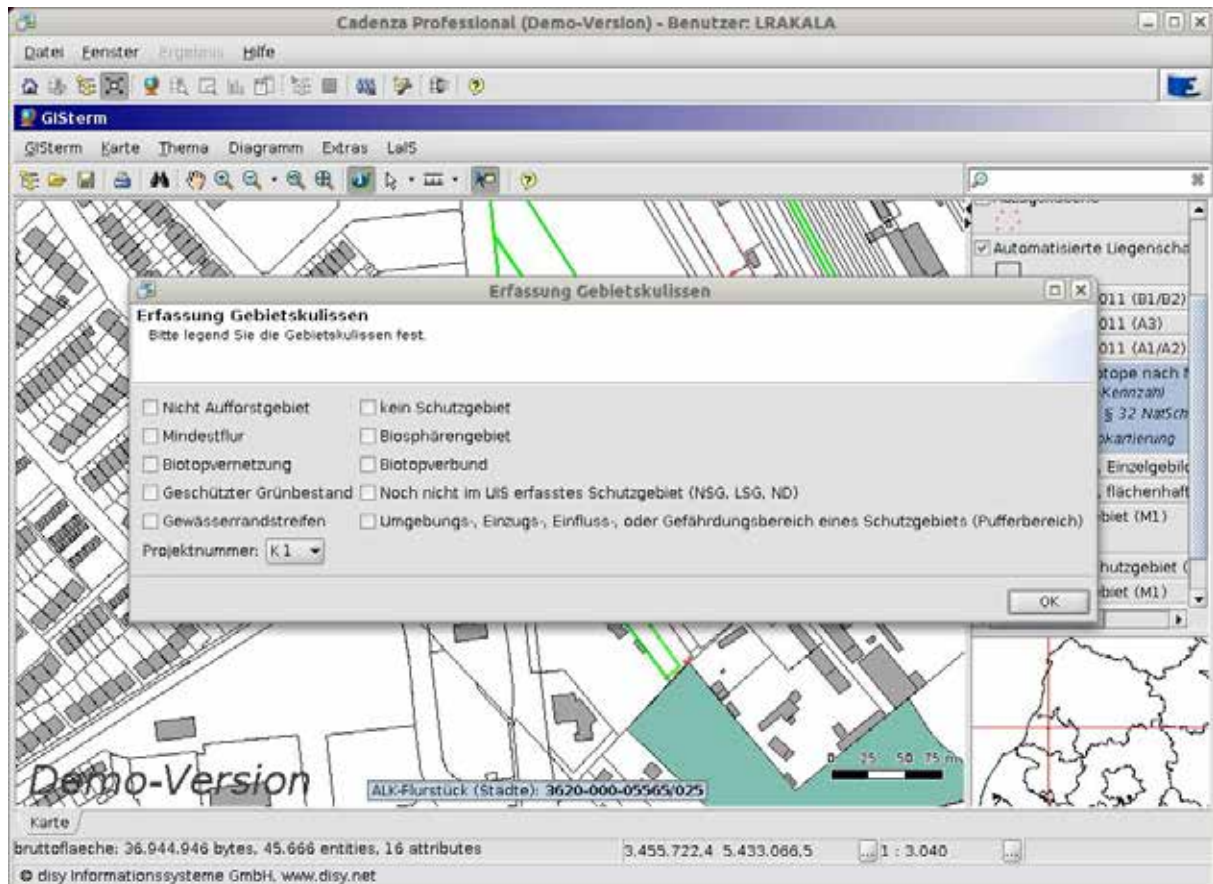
Cadenza Professional (Demo-Version) - Benutzer: LRAKALA

Datei Fenster Ergebnis Hilfe

GISterm

GISterm Karte Thema Diagramm Extras LaIS

Automatisierte Liegenscha

011 (B1/B2)
011 (A3)
011 (A1/A2)
otope nach
Kennzahl
§ 32 NatSch
okartierung
, Einzelgebil
, flächenhaft
biet (M1)
hutzgebiet (
biet (M1)

Erfassung Gebietskulissen

Erfassung Gebietskulissen
Bitte legend Sie die Gebietskulissen fest.

Nicht Aufforstgebiet
Mindestflur
Biotopvernetzung
Geschützter Grünbestand
Gewässerrandstreifen
kein Schutzgebiet
Biosphärengebiet
Biotopverbund
Noch nicht im UIS erfasstes Schutzgebiet (NSG, LSG, ND)
Umgebungs-, Einzugs-, Einfluss-, oder Gefährdungsbereich eines Schutzgebiets (Pufferbereich)
Projektnummer: K1

OK

0 25 50 75 m

Demo-Version

ALK-Flurstück (Stadte): 3620-000-05565/025

Karte

bruttoflaeche: 36.944.946 bytes, 45.666 entities, 16 attributes 3.455.722,4 5.433.066,5 1 : 3.040

© disy Informationssysteme GmbH, www.disy.net